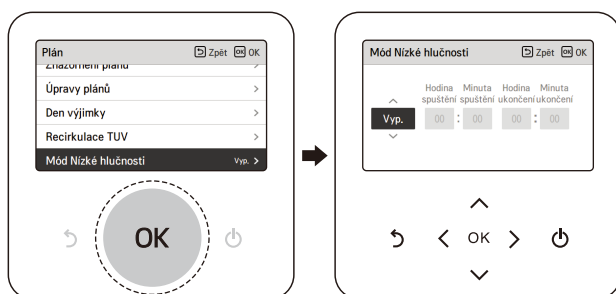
Plán
Zpět OK OK

Znázornění plánů
Úpravy plánů
Den výjimky
Recirkulace TUV
Mód Nízké hlučnosti Vyp.

OK

Mód Nízké hlučnosti
Zpět OK OK

Vyp.
Hodina spuštění
Minuta spuštění
Hodina ukončení
Minuta ukončení
00 : 00
00 : 00

OK